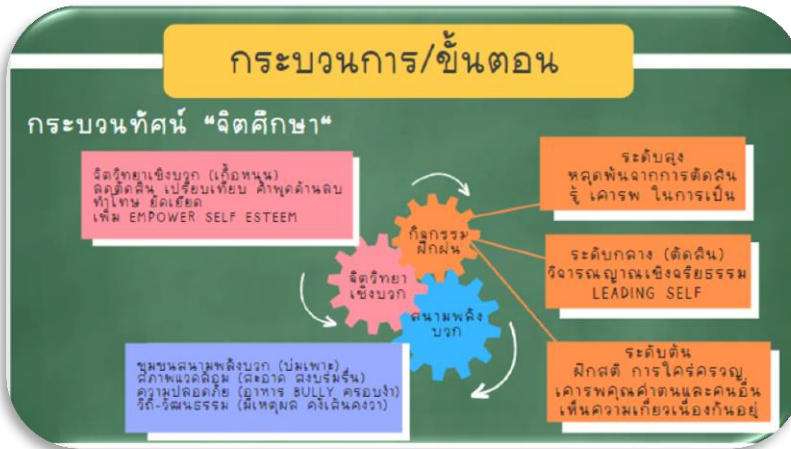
กระบวนการ/ขั้นตอน

กระบวนทัศน์ "จิตศึกษา"

จิตวิทยาเชิงบวก (เกื้อหนุน)
ลดตัดสิน เปรียบเทียบ คำพูดด้านลบ
ทำโทษ ยัดเยียด
เพิ่ม EMPOWER SELF ESTEEM

กิจกรรม
ฝึกฝน

จิตวิทยา
เชิงบวก

สนามพลัง
บวก

ระดับสูง
หลุดพ้นจากการตัดสิน
รู้ เคารพ ในการเป็น

ระดับกลาง (ตัดสิน)
วิจารณญาณเชิงจริยธรรม
LEADING SELF

ระดับต้น
ฝึกสติ การใคร่ครวญ
เคารพคุณค่าตนและคนอื่น
เห็นความเกี่ยวเนื่องกันอยู่

ชุมชนสนามพลังบวก (บ่มเพาะ)
สภาพแวดล้อม (สะอาด สงบร่มรื่น)
ความปลอดภัย (อาหาร BULLY ครอบงำ)
วิถี-วัฒนธรรม (มีเหตุผล คงเส้นคงวา)